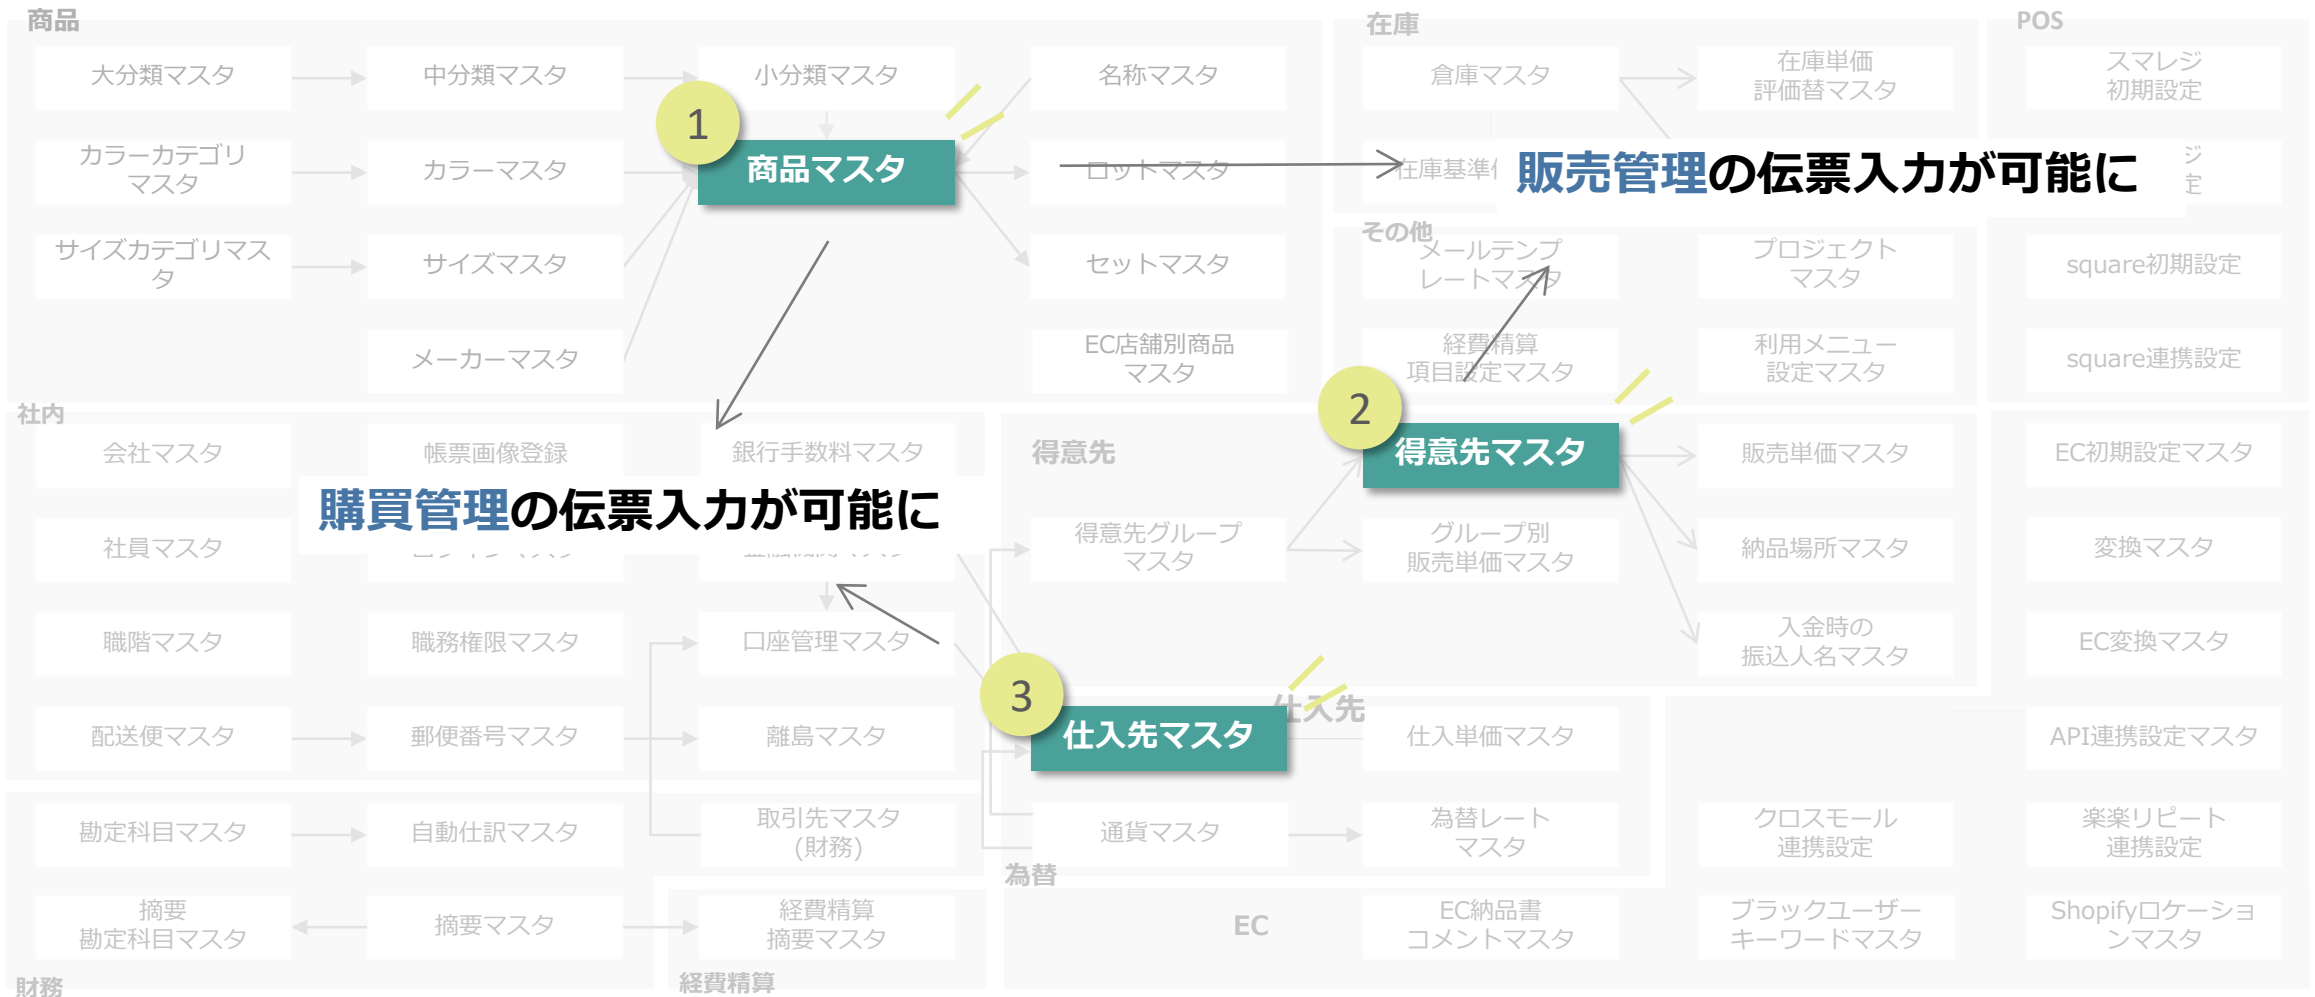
商品

大分類マスタ
中分類マスタ
小分類マスタ
名称マスタ

1
商品マスタ

カラーカテゴリマスタ
カラーマスタ
ロットマスタ

サイズカテゴリマスタ
サイズマスタ
セットマスタ

メーカーマスタ
EC店舗別商品マスタ

在庫
倉庫マスタ
在庫単価評価替マスタ
在庫基準

販売管理の伝票入力が可能に

その他
メールテンプレートマスタ
プロジェクトマスタ
経費精算項目設定マスタ
利用メニュー設定マスタ

POS
スマレジ初期設定
square初期設定
square連携設定

社内
会社マスタ
帳票画像登録
銀行手数料マスタ

購買管理の伝票入力が可能に

社員マスタ
職階マスタ
職務権限マスタ
口座管理マスタ
配送便マスタ
郵便番号マスタ
離島マスタ

得意先
2
得意先マスタ
販売単価マスタ
得意先グループマスタ
グループ別販売単価マスタ
納品場所マスタ
入金時の振込人名マスタ

3
仕入先マスタ
仕入先
仕入単価マスタ

EC初期設定マスタ
変換マスタ
EC変換マスタ
API連携設定マスタ

勘定科目マスタ
自動仕訳マスタ
取引先マスタ(財務)
通貨マスタ
為替レートマスタ
為替
クロスモール連携設定
楽天リピート連携設定

摘要勘定科目マスタ
摘要マスタ
経費精算摘要マスタ
EC
EC納品書コメントマスタ
ブラックユーザーキーワードマスタ
Shopifyロケーションマスタ

財務
経費精算